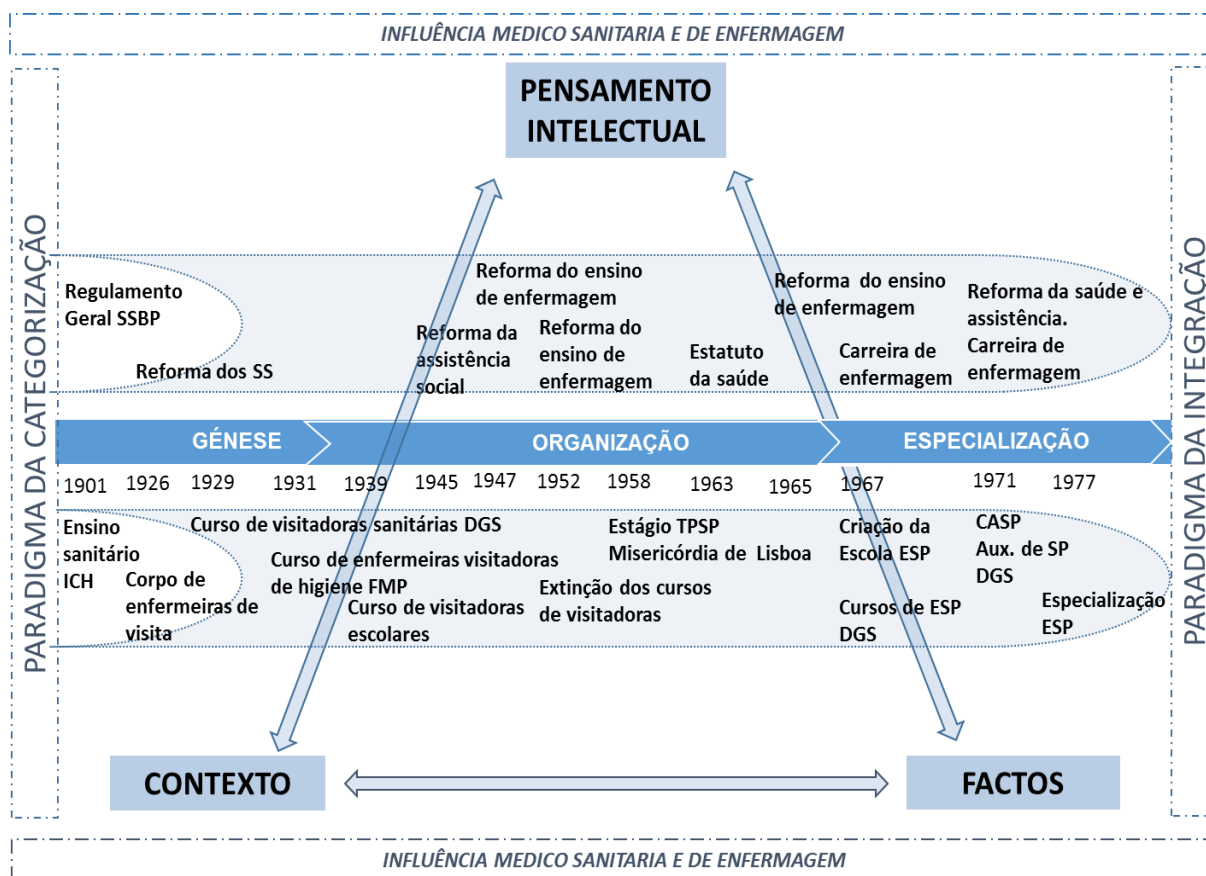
INFLUÊNCIA MEDICO SANITARIA E DE ENFERMAGEM

PENSAMENTO INTELECTUAL

PARADIGMA DA CATEGORIZAÇÃO

PARADIGMA DA INTEGRAÇÃO

Regulamento Geral SSBP

Reforma dos SS

Reforma do ensino de enfermagem

Reforma da assistência social

Reforma do ensino de enfermagem

Estatuto da saúde

Reforma do ensino de enfermagem

Carreira de enfermagem

Reforma da saúde e assistência. Carreira de enfermagem

GÉNESE

ORGANIZAÇÃO

ESPECIALIZAÇÃO

1901 1926 1929 1931 1939 1945 1947 1952 1958 1963 1965 1967 1971 1977

Ensino sanitário ICH

Corpo de enfermeiras de visita

Curso de visitadoras sanitárias DGS

Curso de enfermeiras visitadoras de higiene FMP

Curso de visitadoras escolares

Estágio TPSP Misericórdia de Lisboa

Extinção dos cursos de visitadoras

Criação da Escola ESP

Cursos de ESP DGS

CASP Aux. de SP DGS

Especialização ESP

CONTEXTO

FACTOS

INFLUÊNCIA MEDICO SANITARIA E DE ENFERMAGEM